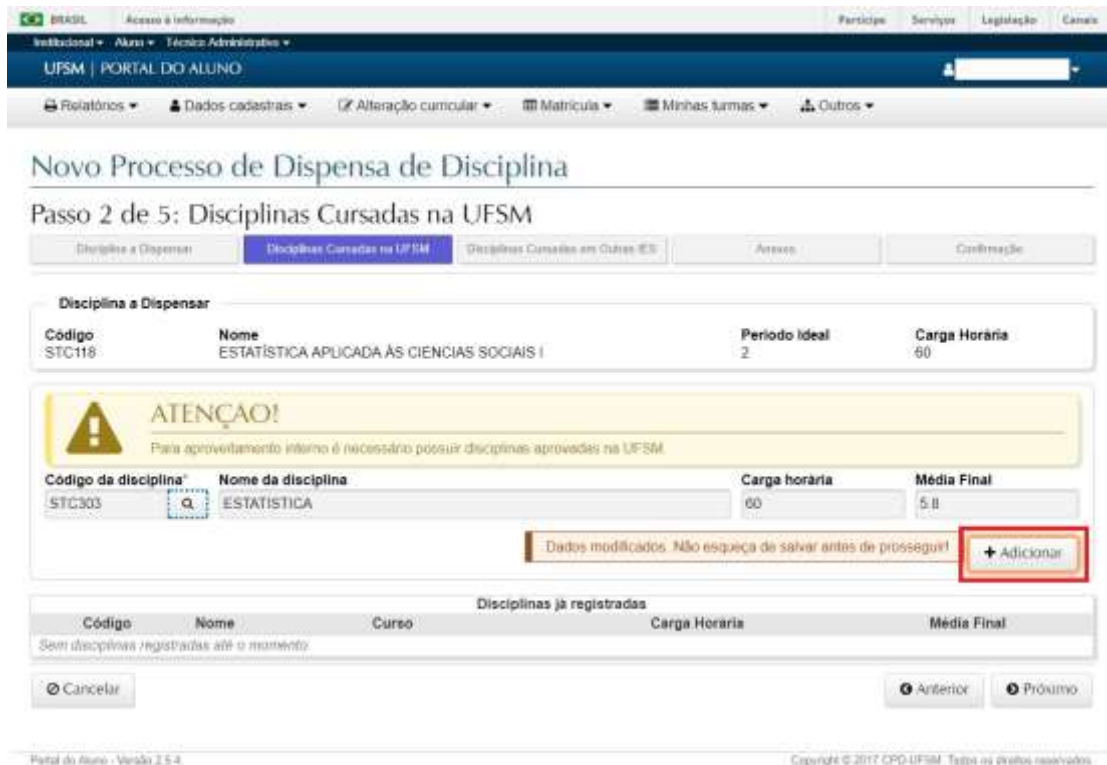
BRASIL Acesso à informação Participe Serviços Legislação Canais

Institucional ▾ Aluno ▾ Técnico Administrativo ▾

UFSM | PORTAL DO ALUNO

Relatórios ▾ Dados cadastrais ▾ Alteração curricular ▾ Matrícula ▾ Minhas turmas ▾ Outros ▾

Novo Processo de Dispensa de Disciplina

Passo 2 de 5: Disciplinas Cursadas na UFSM

Disciplina a Dispensar | Disciplinas Cursadas na UFSM | Disciplinas Cursadas em Outras IES | Anexos | Confirmação

Disciplina a Dispensar

| Código | Nome | Período Ideal | Carga Horária |
|---|---|---|---|
| STC118 | ESTATÍSTICA APLICADA ÀS CIENCIAS SOCIAIS I | 2 | 60 |

ATENÇAO!

Para aproveitamento interno é necessário possuir disciplinas aprovadas na UFSM.

Código da disciplina* STC303
Nome da disciplina ESTATISTICA
Carga horária 60
Média Final 5.8

Dados modificados. Não esqueça de salvar antes de prosseguir!

+ Adicionar

Disciplinas já registradas

| Código | Nome | Curso | Carga Horária | Média Final |
|---|---|---|---|---|
| Sem disciplinas registradas até o momento | | | | |

Cancelar

Anterior Próximo

Portal do Aluno - Versão 2.5.4

Copyright © 2017 CPD-UFSM. Todos os direitos reservados.